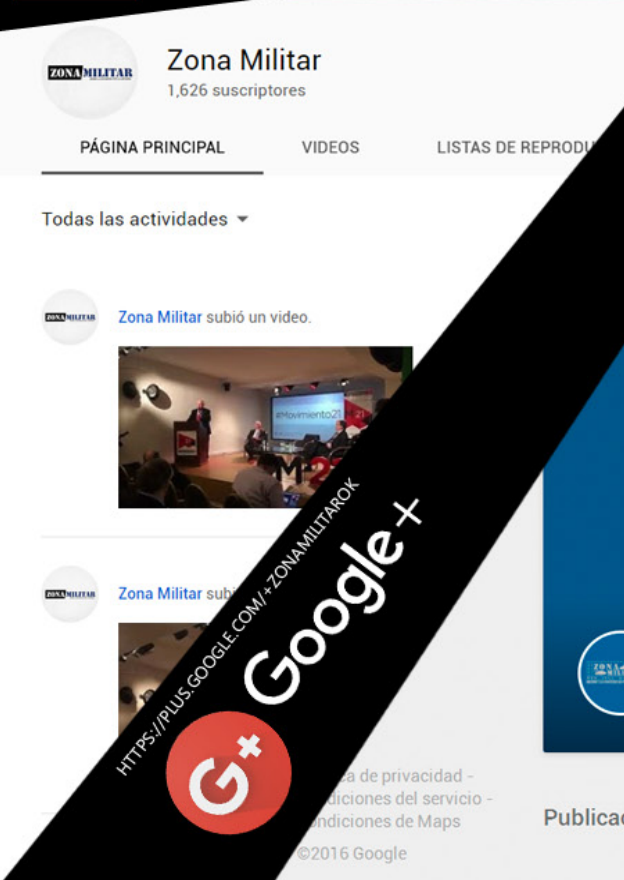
ZONA MILITAR

Zona Militar
1,626 suscriptores

PÁGINA PRINCIPAL VIDEOS LISTAS DE REPRODU

Todas las actividades

ZONA MILITAR

Zona Militar subió un video.

#Movimiento21

M21

ZONA MILITAR

Zona Militar subi

HTTPS://PLUS.GOOGLE.COM/+ZONAMILITAROK

Google+

G+

ca de privacidad -
diciones del servicio -
ndiciones de Maps

©2016 Google

ZONA MILITAR

Publicac